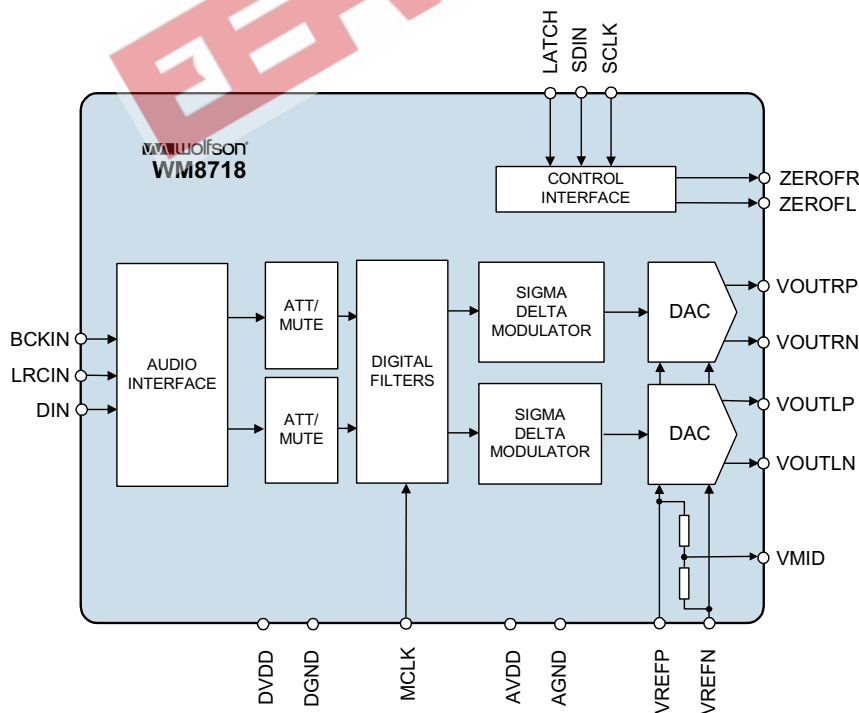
LATCH
SDIN
SCLK

wolfson
WM8718

CONTROL INTERFACE

ZEROFR
ZEROFL

BCKIN
LRCIN
DIN

AUDIO INTERFACE

ATT/ MUTE

ATT/ MUTE

DIGITAL FILTERS

SIGMA DELTA MODULATOR

SIGMA DELTA MODULATOR

DAC

DAC

VOUTRP
VOUTRN
VOUTLP
VOUTLN
VMID

DVDD
DGND
MCLK
AVDD
AGND
VREFP
VREFN